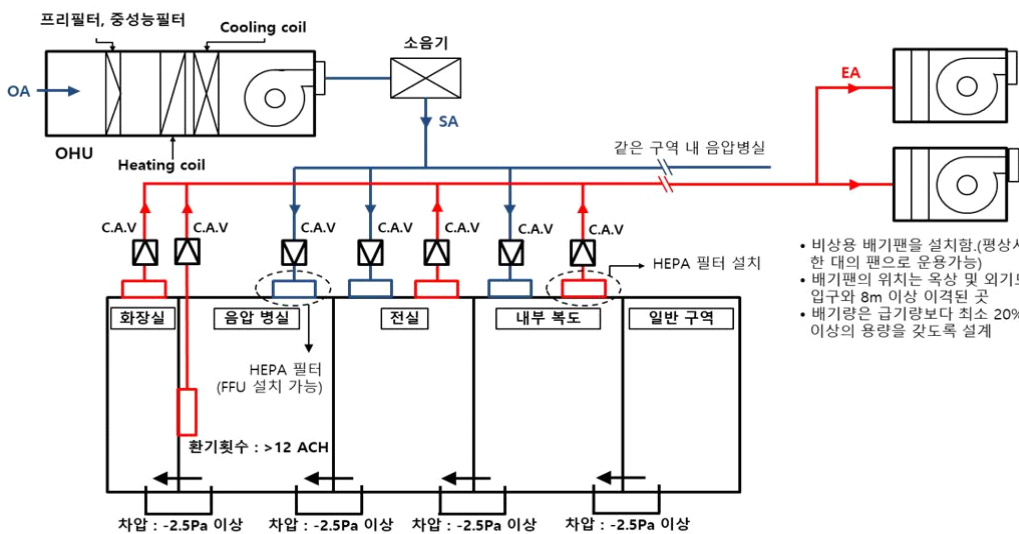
프리필터, 중성능필터

Cooling coil

OA

OHU

Heating coil

소음기

SA

EA

같은 구역 내 음압병실

C.A.V

C.A.V

C.A.V

C.A.V

C.A.V

C.A.V

C.A.V

HEPA 필터 설치

화장실

음압 병실

전실

내부 복도

일반 구역

HEPA 필터
(FFU 설치 가능)

환기횟수 : >12 ACH

• 비상용 배기팬을 설치함.(평상시 한 대의 팬으로 운용가능)
• 배기팬의 위치는 옥상 및 외기도입구와 8m 이상 이격된 곳
• 배기량은 급기량보다 최소 20% 이상의 용량을 갖도록 설계

차압 : -2.5Pa 이상

차압 : -2.5Pa 이상

차압 : -2.5Pa 이상

차압 : -2.5Pa 이상